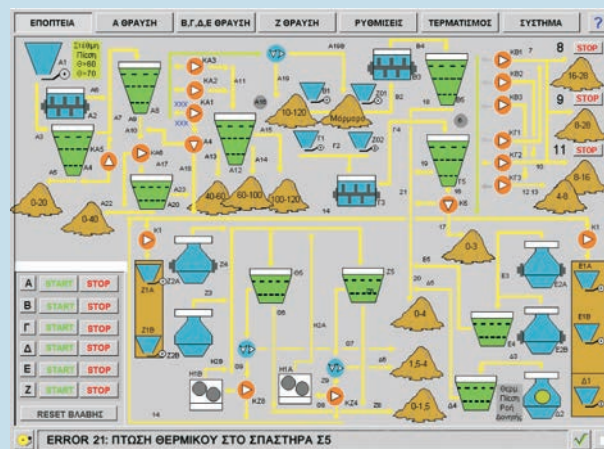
ΕΠΟΠΤΕΙΑ | Α ΘΡΑΥΣΗ | Β,Γ,Δ,Ε ΘΡΑΥΣΗ | Ζ ΘΡΑΥΣΗ | ΡΥΘΜΙΣΕΙΣ | ΤΕΡΜΑΤΙΣΜΟΣ | ΣΥΣΤΗΜΑ | ?

A1
Στάθμη Πίεση θ=60 θ=70
A2 A3 A4 A5 A6 A7 A8 A9 A10 A11 A12 A13 A14 A15 A19 A19B A20 A22 A23
KA1 KA2 KA3 KA4 KA5 KA6
XXX XXX
0-20 0-40 40-60 60-100 100-120 10-120
Μάρμαρα
B1 B2 B3 B4 B5 Z01 Z02
T1 T2 T3 T4 F2 F4
14 17 18 19 21
KB1 KB2 KB3 KF1 KF2 KF3
7 8 STOP 9 STOP 11 STOP
16-28 8-28 8-16 4-8
12 13
K1 K5 K6
0-3 0-4 1,5-4 0-1,5
Z1A Z1B Z2A Z2B Z3 Z4 Z5 Z6 Z7 Z8 Z9
Z2 Z3 Z4 Z5 Z7
Γ1 Γ2
E1A E1B E2A E2B E3 E4 E5
Δ1 Δ2 Δ3 Δ4
K2A K2B K2C KZ3 KZ4 KZ5
H1A H1B
I1 I4
Θερμ Πίεση Ροή Δονήσ
A START STOP
B START STOP
Γ START STOP
Δ START STOP
E START STOP
Z START STOP
RESET ΒΛΑΒΗΣ
ERROR 21: ΠΤΩΣΗ ΘΕΡΜΙΚΟΥ ΣΤΟ ΣΠΑΣΤΗΡΑ Σ5